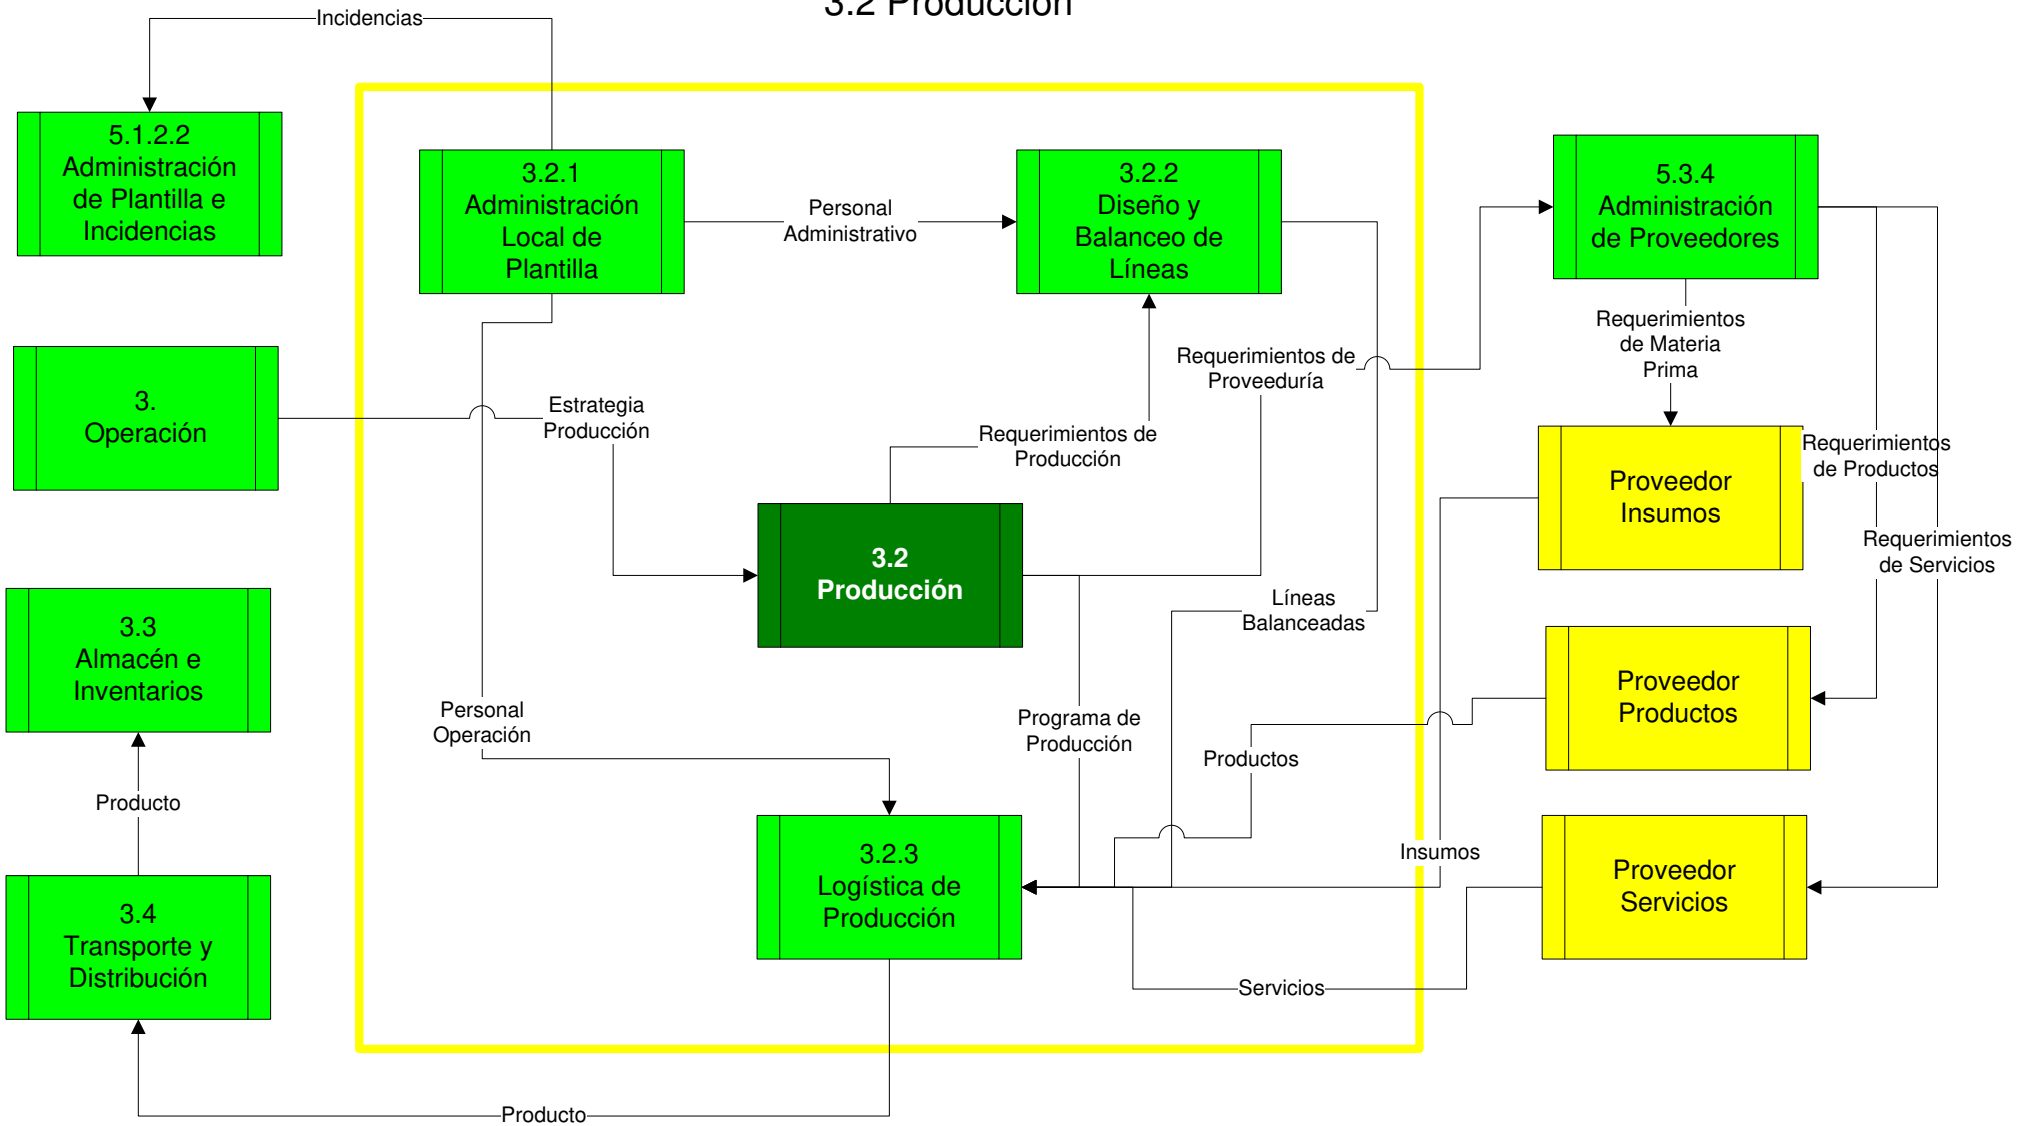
3.2 Producción

Incidencias

5.1.2.2 Administración de Plantilla e Incidencias

3.2.1 Administración Local de Plantilla

Personal Administrativo

3.2.2 Diseño y Balanceo de Líneas

5.3.4 Administración de Proveedores

3. Operación

Estrategia Producción

Requerimientos de Proveeduría

Requerimientos de Producción

Requerimientos de Materia Prima

Proveedor Insumos

Requerimientos de Productos

Requerimientos de Servicios

3.2 Producción

3.3 Almacén e Inventarios

Líneas Balanceadas

Proveedor Productos

Personal Operación

Programa de Producción

Productos

Producto

Insumos

3.2.3 Logística de Producción

Proveedor Servicios

3.4 Transporte y Distribución

Servicios

Producto